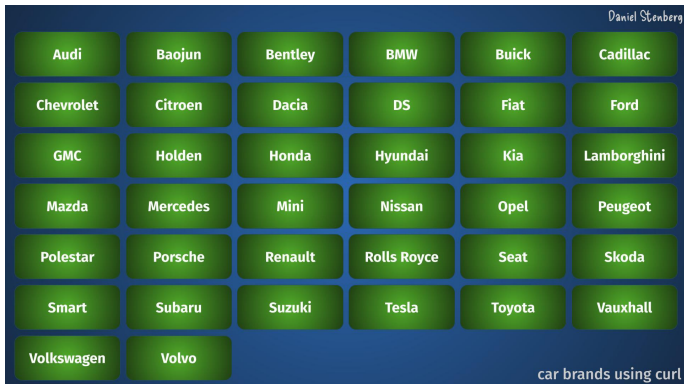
Daniel Stenberg

| Audi | Baojun | Bentley | BMW | Buick | Cadillac |
|---|---|---|---|---|---|
| Chevrolet | Citroen | Dacia | DS | Fiat | Ford |
| GMC | Holden | Honda | Hyundai | Kia | Lamborghini |
| Mazda | Mercedes | Mini | Nissan | Opel | Peugeot |
| Polestar | Porsche | Renault | Rolls Royce | Seat | Skoda |
| Smart | Subaru | Suzuki | Tesla | Toyota | Vauxhall |
| Volkswagen | Volvo | | | | |

car brands using curl